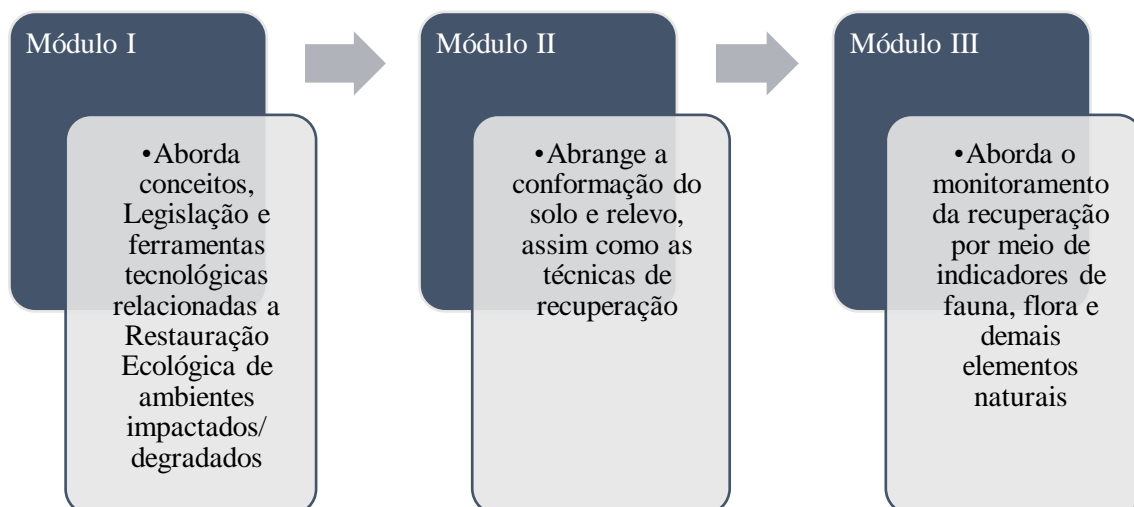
Módulo I

•Aborda conceitos, Legislação e ferramentas tecnológicas relacionadas a Restauração Ecológica de ambientes impactados/ degradados

Módulo II

•Abrange a conformação do solo e relevo, assim como as técnicas de recuperação

Módulo III

•Aborda o monitoramento da recuperação por meio de indicadores de fauna, flora e demais elementos naturais